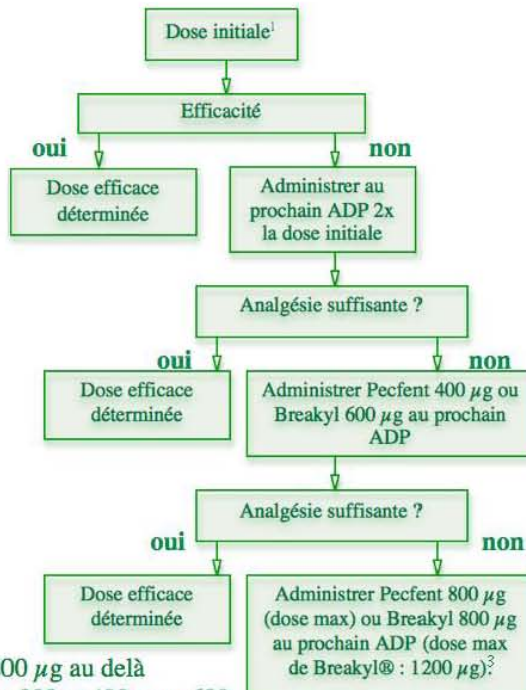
Dose initiale$^1$

Efficacité

oui

non

Dose efficace déterminée

Administrer au prochain ADP 2x la dose initiale

Analgésie suffisante ?

oui

non

Dose efficace déterminée

Administrer Pecfent 400 $\mu g$ ou Breakyl 600 $\mu g$ au prochain ADP

Analgésie suffisante ?

oui

non

Dose efficace déterminée

Administrer Pecfent 800 $\mu g$ (dose max) ou Breakyl 800 $\mu g$ au prochain ADP (dose max de Breakyl® : 1200 $\mu g$)$^3$

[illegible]00 $\mu g$ au delà

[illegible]